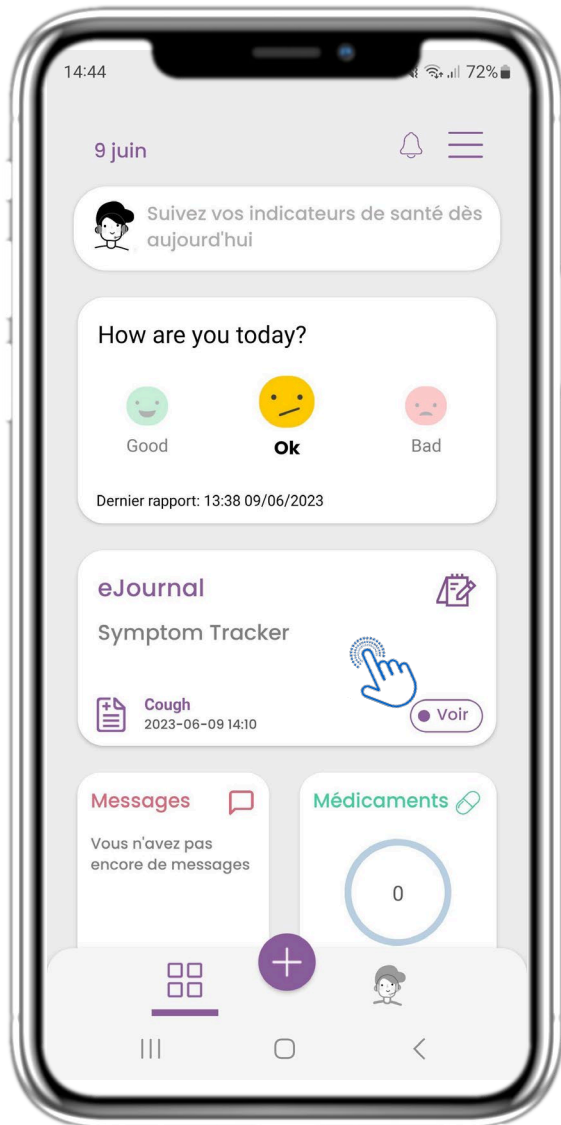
14:44

72%

9 juin

Suivez vos indicateurs de santé dès aujourd'hui

How are you today?

Good

Ok

Bad

Dernier rapport: 13:38 09/06/2023

eJournal

Symptom Tracker

Cough
2023-06-09 14:10

Voir

Messages

Vous n'avez pas encore de messages

Médicaments

0